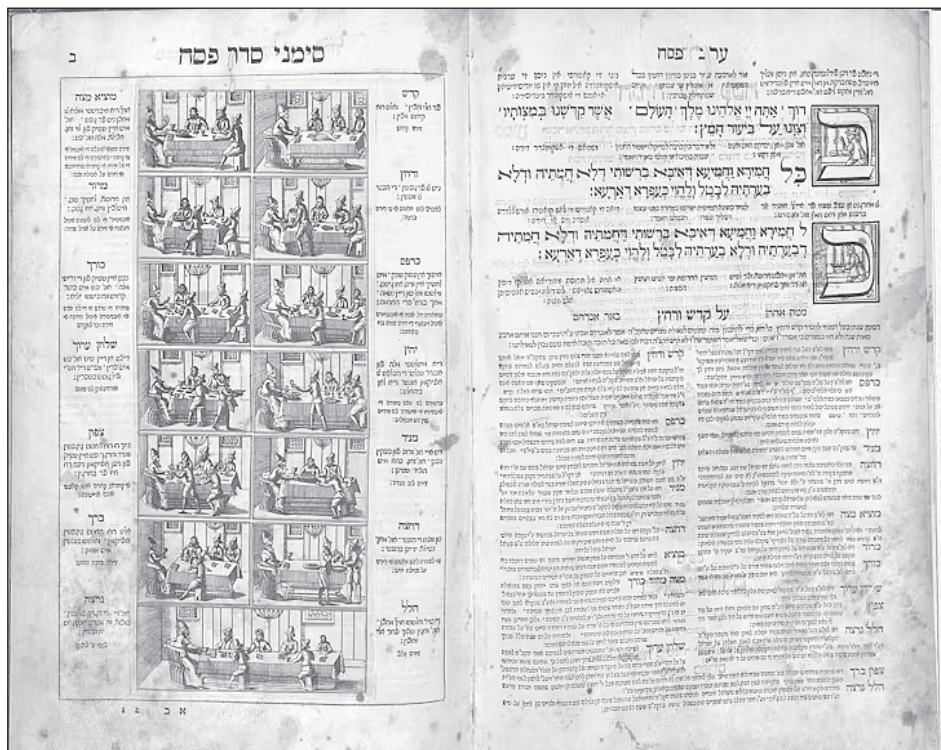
סימני סדר פסח

ב

קדש

ורחץ

כרפס

יחץ

מגיד

רחצה

מוציא מצה

מרור

כורך

שלחן עורך

צפון

ברך

הלל

נרצה

ערב פסח

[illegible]

ברוך אתה יי אלהינו מלך העולם אשר קדשנו במצותיו וצונו על ביעור חמץ:

כל חמירא וחמיעא דאיכא ברשותי דלא חמתיה ודלא בערתיה לבטל ולהוי כעפרא דארעא:

כל חמירא וחמיעא דאיכא ברשותי דחמתיה ודלא חמתיה דבערתיה ודלא בערתיה לבטל ולהוי כעפרא דארעא:

על קדש ורחץ

באר אברהם

קדש ורחץ

כרפס

יחץ

מגיד

רחצה

מוציא מצה

מרור

כורך

שלחן עורך

צפון

ברך

הלל נרצה

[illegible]